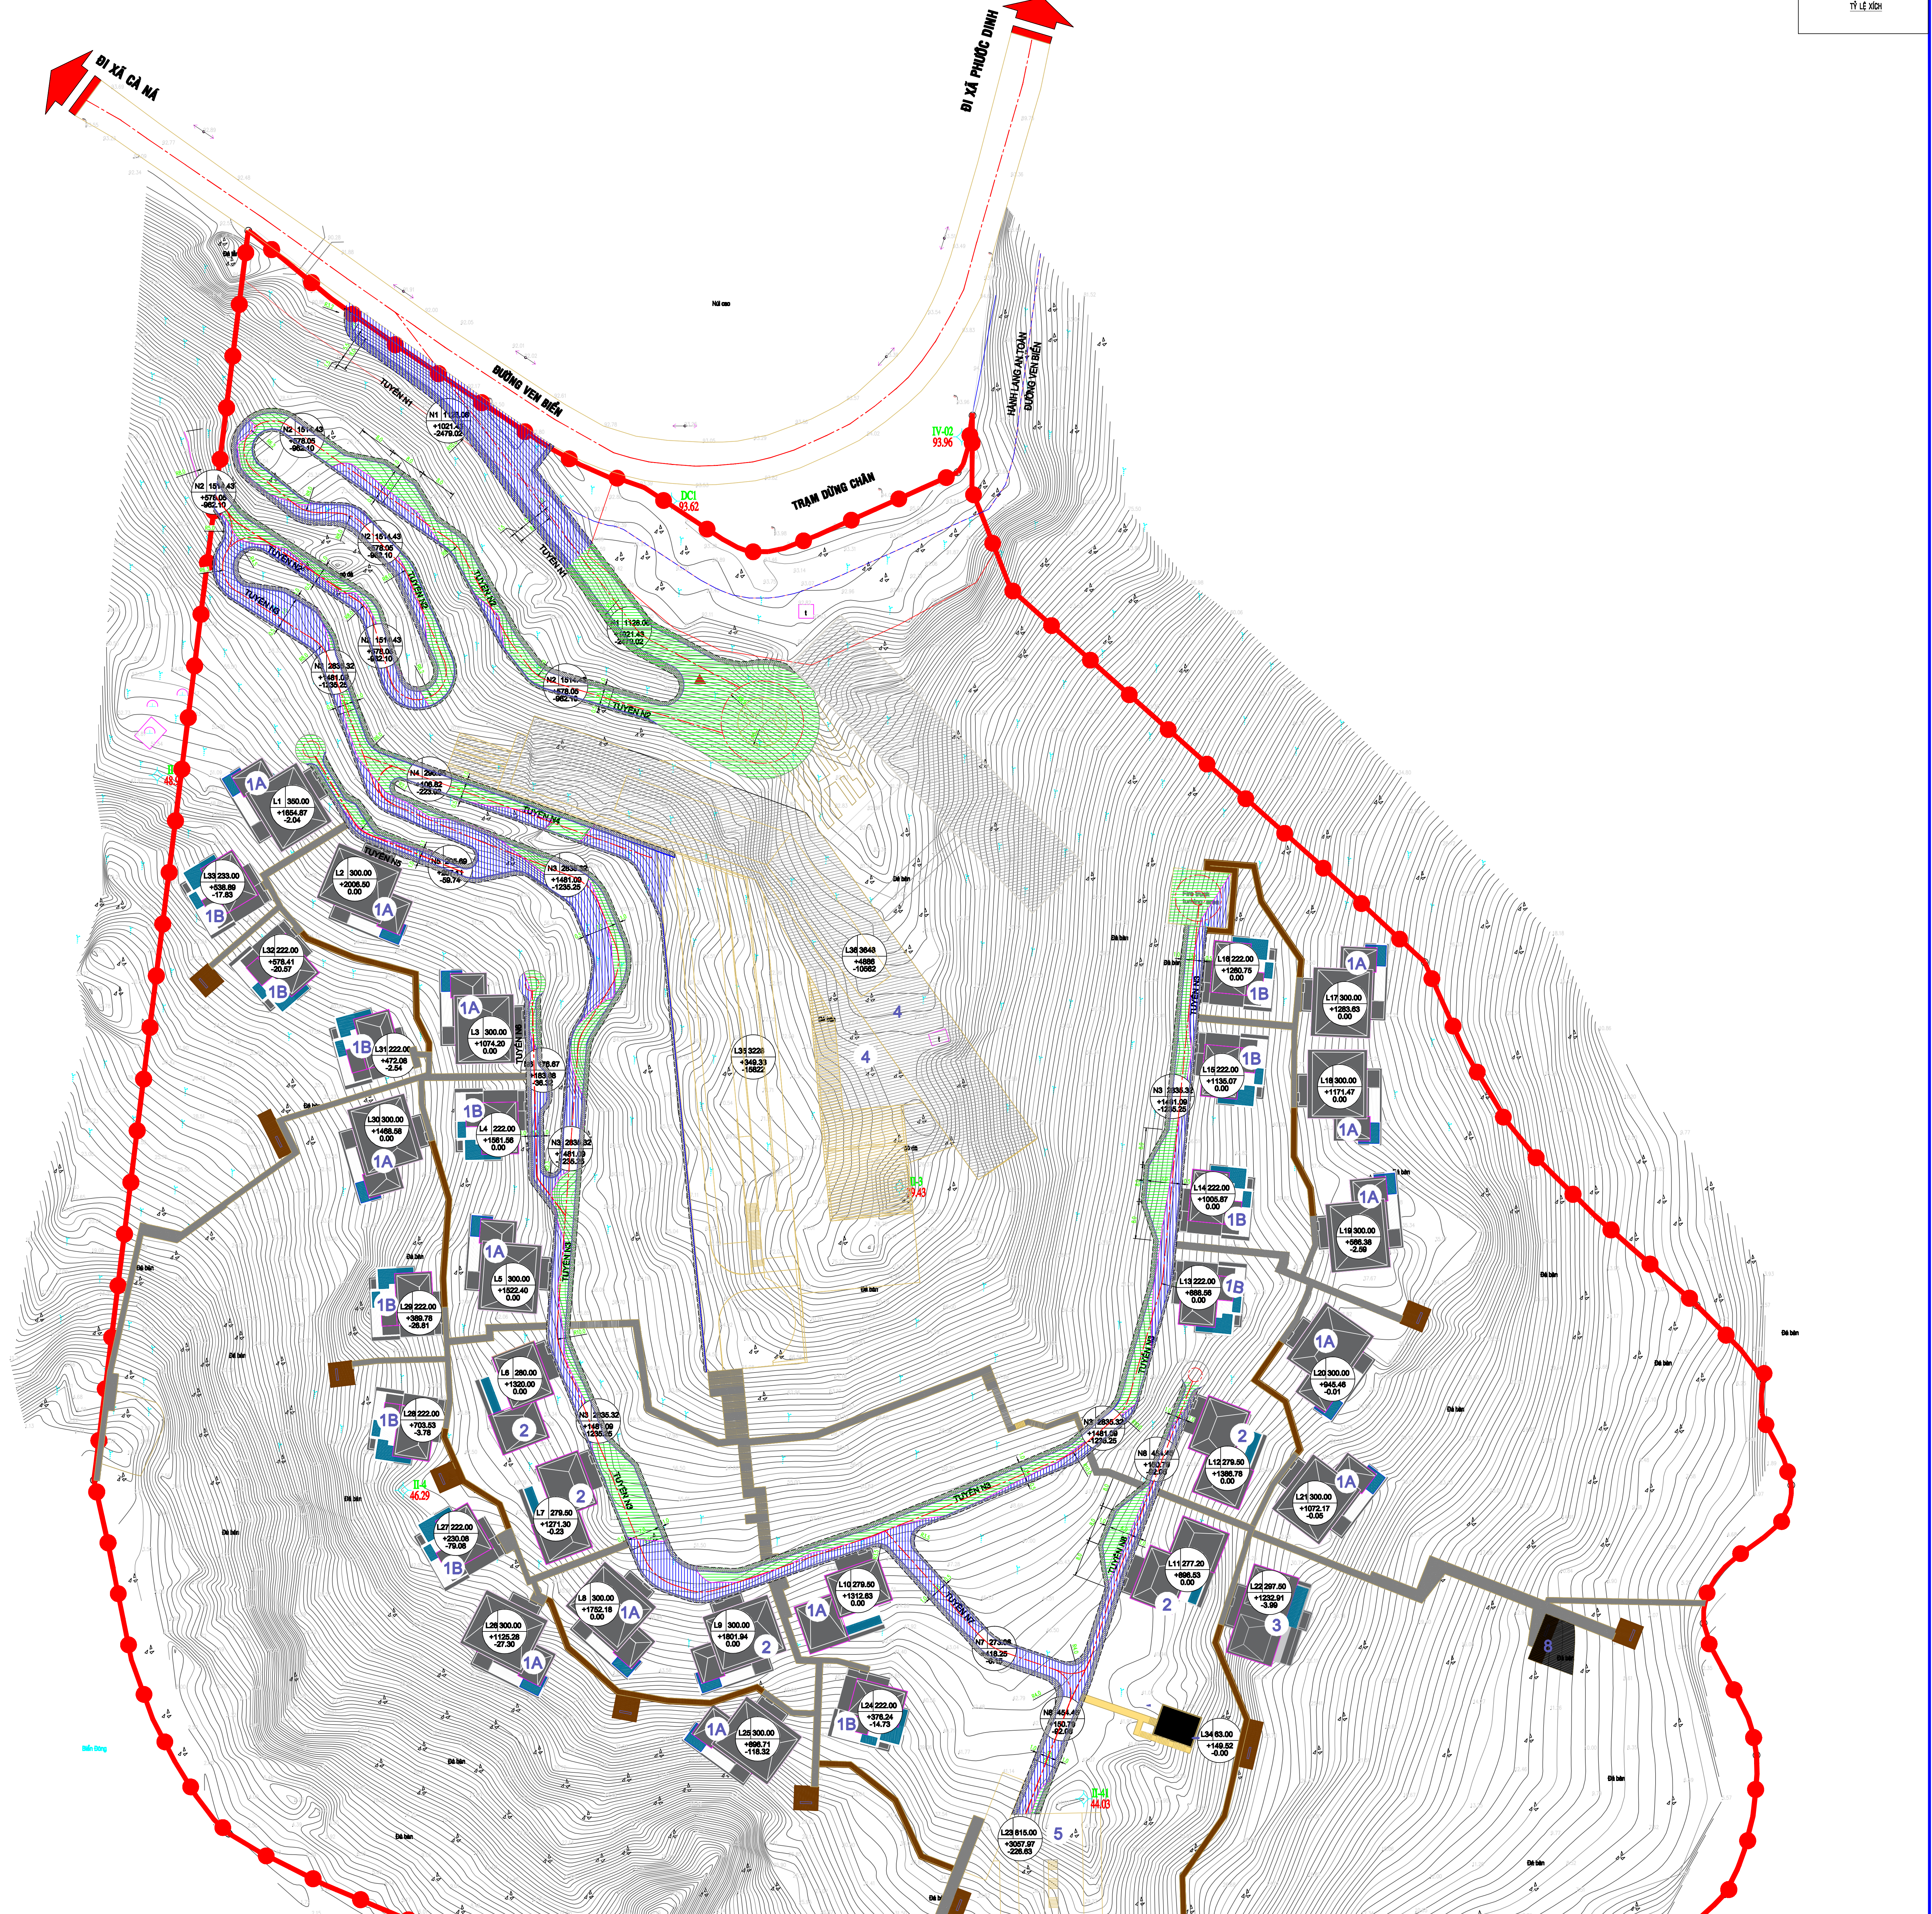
TỶ LỆ XÍCH

ĐI XÃ CÀ NÁ

ĐI XÃ PHƯỚC DINH

ĐƯỜNG VEN BIỂN

TRẠM DỪNG CHÂN

HÀNH LANG AN TOÀN ĐƯỜNG VEN BIỂN

IV-02
93.96

DC1
93.62

TUYẾN N1

TUYẾN N2

TUYẾN N3

TUYẾN N4

TUYẾN N5

TUYẾN N6

TUYẾN N7

TUYẾN N8

N1 1126.00 +1021.43 -2479.02

N2 1514.43 +578.05 -962.10

N3 2836.32 +1481.09 -1236.25

N4 296.00 +426.82 -223.02

L1 350.00 +1654.87 -2.04

L2 300.00 +2006.50 0.00

L3 300.00 +1074.20 0.00

L4 222.00 +1561.56 0.00

L5 300.00 +1522.40 0.00

L6 280.00 +1320.00 0.00

L7 279.50 +1271.30 -0.23

L8 300.00 +1752.16 0.00

L9 300.00 +1801.94 0.00

L10 279.50 +1312.63 0.00

L11 277.20 +896.53 0.00

L12 279.50 +1366.78 0.00

L13 222.00 +886.56 0.00

L14 222.00 +1005.87 0.00

L15 222.00 +1135.07 0.00

L16 222.00 +1280.75 0.00

L17 300.00 +1263.63 0.00

L18 300.00 +1171.47 0.00

L19 300.00 +986.38 -2.59

L20 300.00 +945.45 -0.01

L21 300.00 +1072.17 -0.05

L22 297.50 +1232.91 -3.99

L23 815.00 +3067.97 -226.63

L24 222.00 +376.24 -14.73

L25 300.00 +898.71 -116.32

L26 300.00 +1125.28 -27.30

L27 222.00 +230.08 -79.08

L28 222.00 +703.53 -3.78

L29 222.00 +389.78 -26.81

L30 300.00 +1468.56 0.00

L31 222.00 +472.08 -2.54

L32 222.00 +576.41 -20.57

L33 233.00 +538.89 -17.83

L34 63.00 +149.52 -0.00

L35 3228 +349.33 -10622

L36 3643 +4886 -10662

N7 273.08 -118.25

N8 454.49 +150.72 -62.05

II-4
46.29

II-1
44.03

1A 1B 2 3 4 5 8

Đá bàn